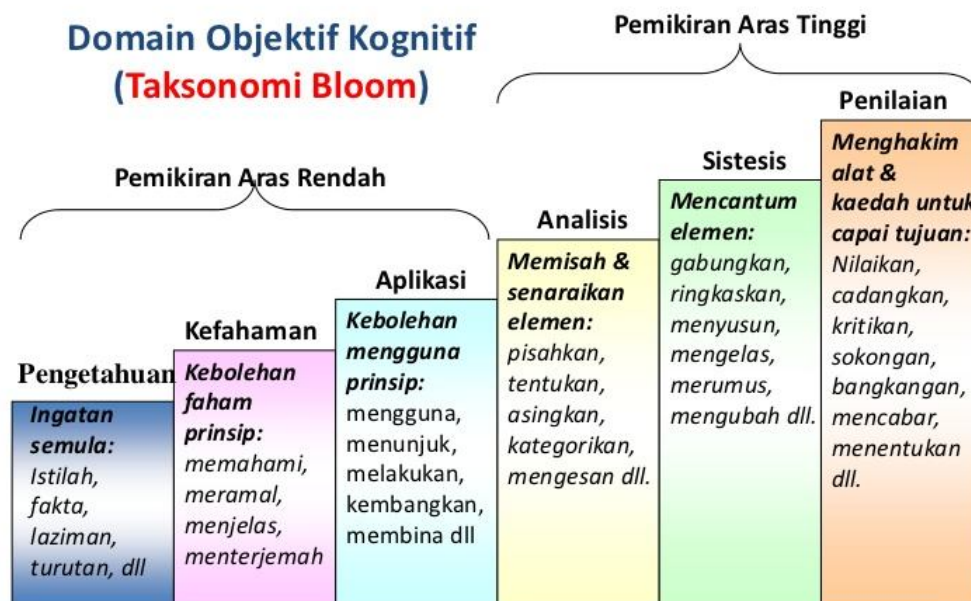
Domain Objektif Kognitif
(Taksonomi Bloom)

Pemikiran Aras Tinggi

Pemikiran Aras Rendah

Pengetahuan
Ingatan semula: Istilah, fakta, laziman, turutan, dll

Kefahaman
Kebolehan faham prinsip: memahami, meramal, menjelas, menterjemah

Aplikasi
Kebolehan mengguna prinsip: mengguna, menunjuk, melakukan, kembangkan, membina dll

Analisis
Memisah & senaraikan elemen: pisahkan, tentukan, asingkan, kategorikan, mengesan dll.

Sistesis
Mencantum elemen: gabungkan, ringkaskan, menyusun, mengelas, merumus, mengubah dll.

Penilaian
Menghakim alat & kaedah untuk capai tujuan: Nilaikan, cadangkan, kritikan, sokongan, bangkangan, mencabar, menentukan dll.